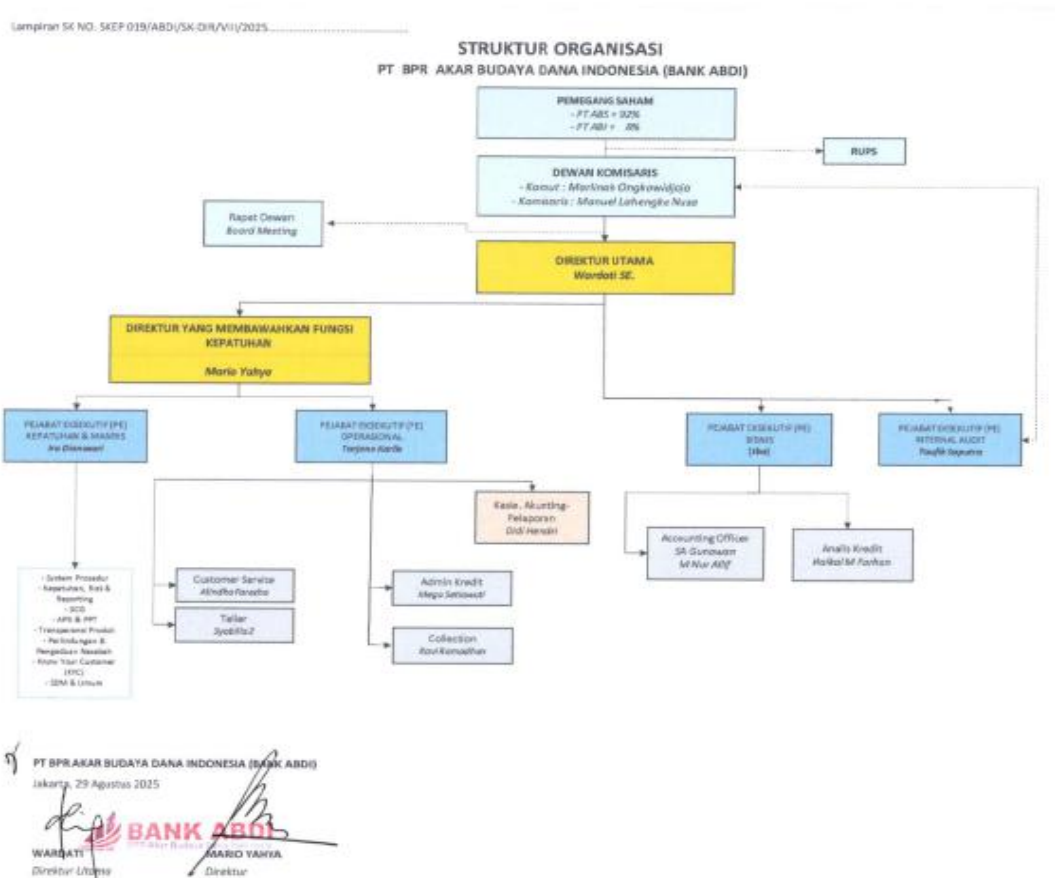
Lampiran SK NO. SKEP 019/ABDI/SK-DIR/VIII/2025

STRUKTUR ORGANISASI
PT BPR AKAR BUDAYA DANA INDONESIA (BANK ABDI)

PEMEGANG SAHAM
- PT ABS = 92%
- PT ABI = 8%

RUPS

DEWAN KOMISARIS
- Komut : Merlinah Ongkowidjojo
- Komisaris : Manuel Lahengko Nusa

Rapat Dewan
Board Meeting

DIREKTUR UTAMA
Wardati SE.

DIREKTUR YANG MEMBAWAHKAN FUNGSI KEPATUHAN
Mario Yahya

PEJABAT EKSEKUTIF (PE) KEPATUHAN & MANRIS
Ira Dianawati

PEJABAT EKSEKUTIF (PE) OPERASIONAL
Tarjono Kardo

PEJABAT EKSEKUTIF (PE) BISNIS
(Vbd)

PEJABAT EKSEKUTIF (PE) INTERNAL AUDIT
Taufik Saputra

Kasie. Akunting-Pelaporan
Didi Hersan

Accounting Officer
SA Gunawan
M Nur Afif

Analis Kredit
Haikal M Farhan

- Sistem Prosedur
- Kepatuhan, Risk & Reporting
- SOS
- APU & PPT
- Transparansi Produk
- Perlindungan & Pengaduan Nasabah
- Know Your Customer (KYC)
- SDM & Umum

Customer Service
Alindha Faradiba

Teller
Syabilla Z

Admin Kredit
Mega Setiawati

Collection
Rovi Ramadhan

PT BPR AKAR BUDAYA DANA INDONESIA (BANK ABDI)
Jakarta, 29 Agustus 2025

BANK ABDI

WARDATI
Direktur Utama

MARIO YAHYA
Direktur